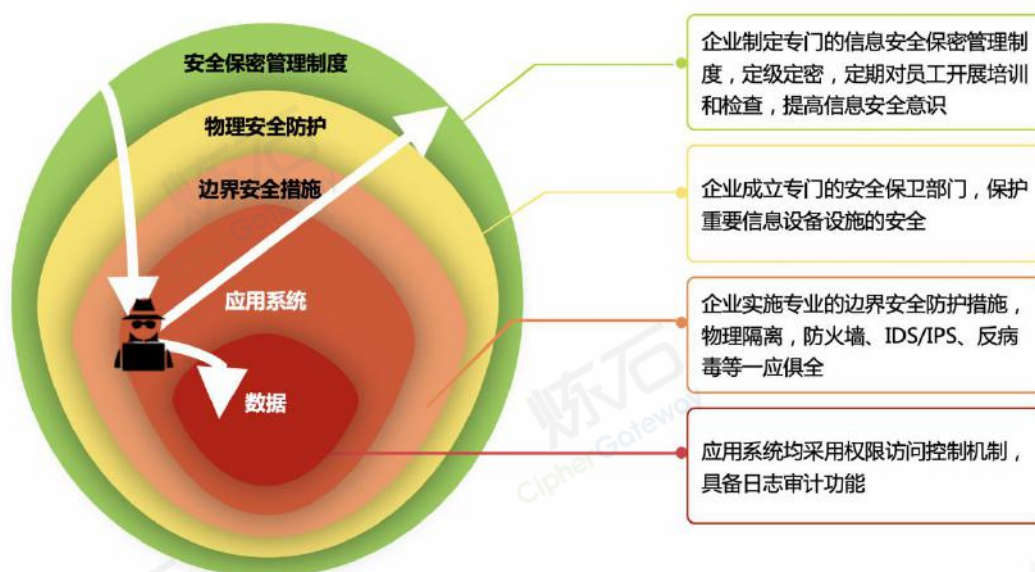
安全保密管理制度

物理安全防护

边界安全措施

应用系统

数据

企业制定专门的信息安全保密管理制度，定级定密，定期对员工开展培训和检查，提高信息安全意识

企业成立专门的安全保卫部门，保护重要信息设备设施的安全

企业实施专业的边界安全防护措施，物理隔离，防火墙、IDS/IPS、反病毒等一应俱全

应用系统均采用权限访问控制机制，具备日志审计功能

炼石

Cipher Gateway